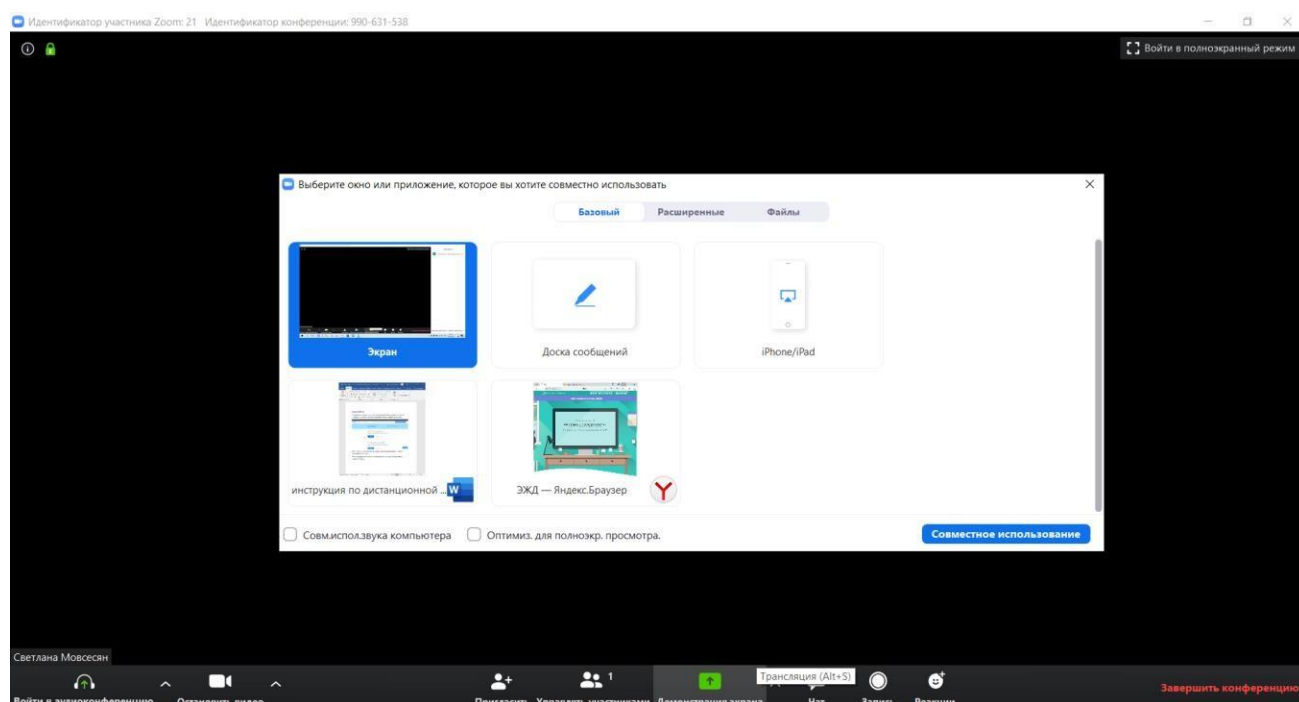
Идентификатор участника Zoom: 21 Идентификатор конференции: 990-631-538

Войти в полноэкранный режим

Выберите окно или приложение, которое вы хотите совместно использовать

Базовый Расширенные Файлы

Экран

Доска сообщений

iPhone/iPad

инструкция по дистанционной ...

ЭЖД — Яндекс.Браузер

Совм.испол.звука компьютера

Оптимиз. для полноэкр. просмотра.

Совместное использование

Светлана Мовсесян

Войти в аудиоконференцию Остановить видео Пригласить Управлять участниками 1 Демонстрация экрана Трансляция (Alt+S) Чат Запись Реакции

Завершить конференцию